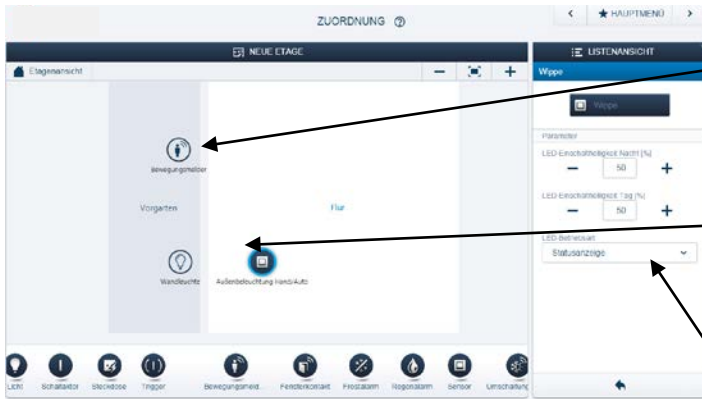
ZUORDNUNG ②

< ★ HAUPTMENÜ >

NEUE ETAGE

Etagenansicht

− +

Bewegungsmelder

Vorgarten

Flur

Wandleuchte

Außenbeleuchtung Hand/Auto

LISTENANSICHT

Wippe

Wippe

Parameter

LED Einschalthelligkeit Nacht [%]

− 50 +

LED Einschalthelligkeit Tag [%]

− 50 +

LED Betriebsart

Statusanzeige

Licht Schaltaktor Steckdose Trigger Bewegungsmeld... Fensterkontakt Frostalarm Regenalarm Sensor Umschaltung